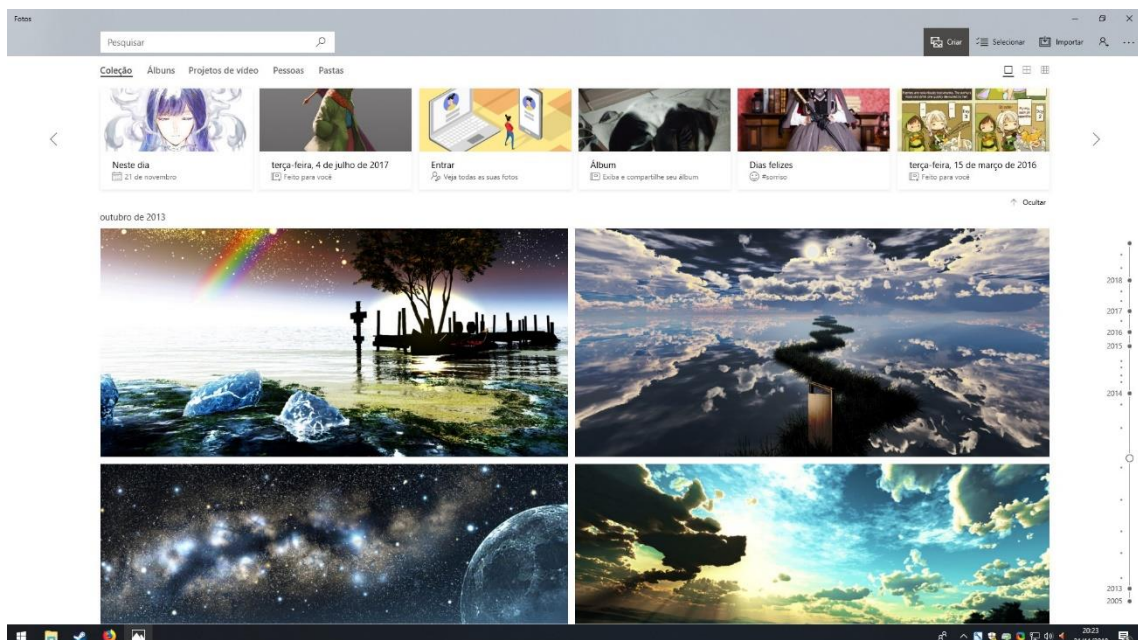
Fotos

Pesquisar

Criar Selecionar Importar

Coleção Álbuns Projetos de vídeo Pessoas Pastas

Neste dia
21 de novembro

terça-feira, 4 de julho de 2017
Feito para você

Entrar
Veja todas as suas fotos

Álbum
Exiba e compartilhe seu álbum

Dias felizes
#sorriso

terça-feira, 15 de março de 2016
Feito para você

Ocultar

outubro de 2013

2018
2017
2016
2015
2014
2013
2005

20:23
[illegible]